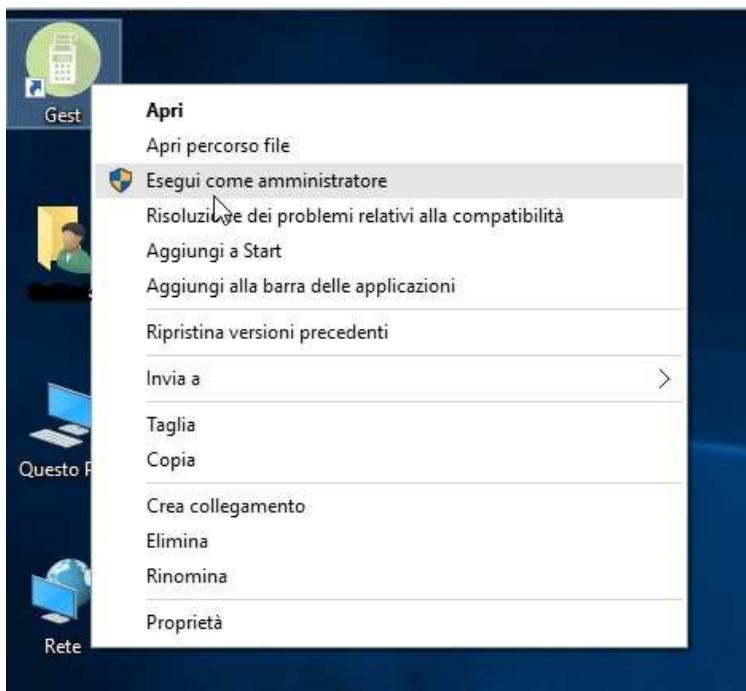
Gest

Apri
Apri percorso file
Esegui come amministratore
Risoluzione dei problemi relativi alla compatibilità
Aggiungi a Start
Aggiungi alla barra delle applicazioni

Ripristina versioni precedenti

Invia a

Taglia
Copia

Crea collegamento
Elimina
Rinomina

Proprietà

Questo P

Rete